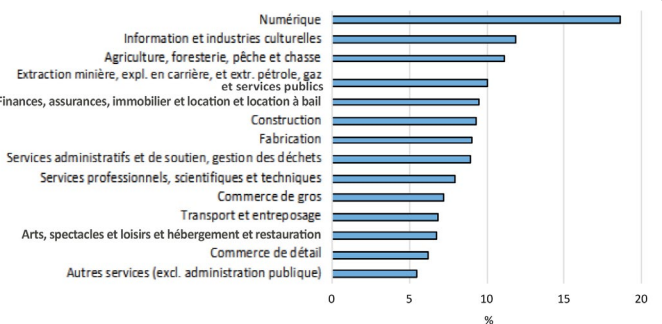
Numérique
Information et industries culturelles
Agriculture, foresterie, pêche et chasse
Extraction minière, expl. en carrière, et extr. pétrole, gaz et services publics
Finances, assurances, immobilier et location et location à bail
Construction
Fabrication
Services administratifs et de soutien, gestion des déchets
Services professionnels, scientifiques et techniques
Commerce de gros
Transport et entreposage
Arts, spectacles et loisirs et hébergement et restauration
Commerce de détail
Autres services (excl. administration publique)

0
5
10
15
20
%